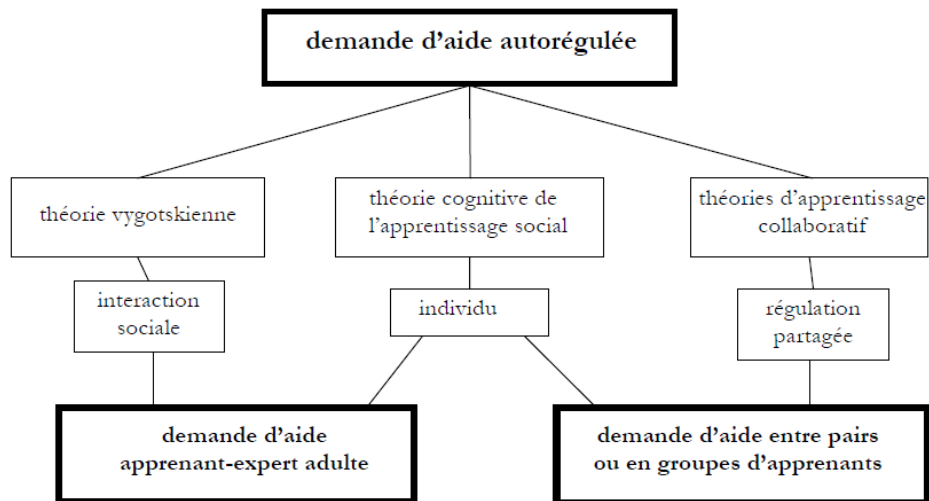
demande d'aide autorégulée

théorie vygotskienne

théorie cognitive de l'apprentissage social

théories d'apprentissage collaboratif

interaction sociale

individu

régulation partagée

demande d'aide apprenant-expert adulte

demande d'aide entre pairs ou en groupes d'apprenants